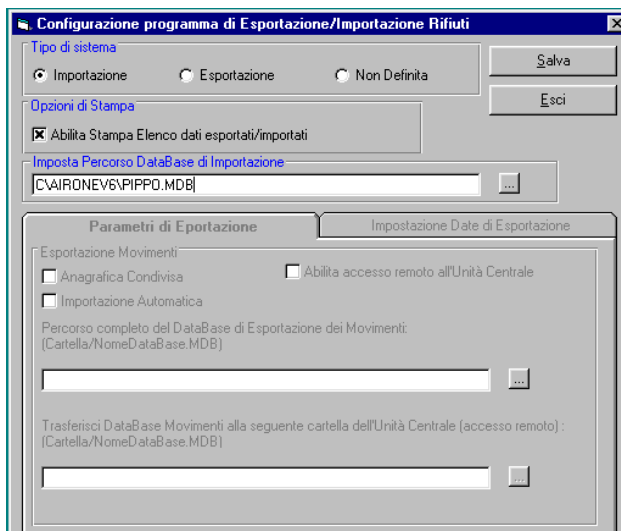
Configurazione programma di Esportazione/Importazione Rifiuti

Tipo di sistema

Importazione

Esportazione

Non Definita

Salva

Esci

Opzioni di Stampa

Abilita Stampa Elenco dati esportati/importati

Imposta Percorso DataBase di Importazione

C:\AIRONEV6\PIPPO.MDB

...

Parametri di Eportazione

Impostazione Date di Esportazione

Esportazione Movimenti

Anagrafica Condivisa

Abilita accesso remoto all'Unità Centrale

Importazione Automatica

Percorso completo del DataBase di Esportazione dei Movimenti: (Cartella/NomeDataBase.MDB)

...

Trasferisci DataBase Movimenti alla seguente cartella dell'Unità Centrale (accesso remoto) : (Cartella/NomeDataBase.MDB)

...